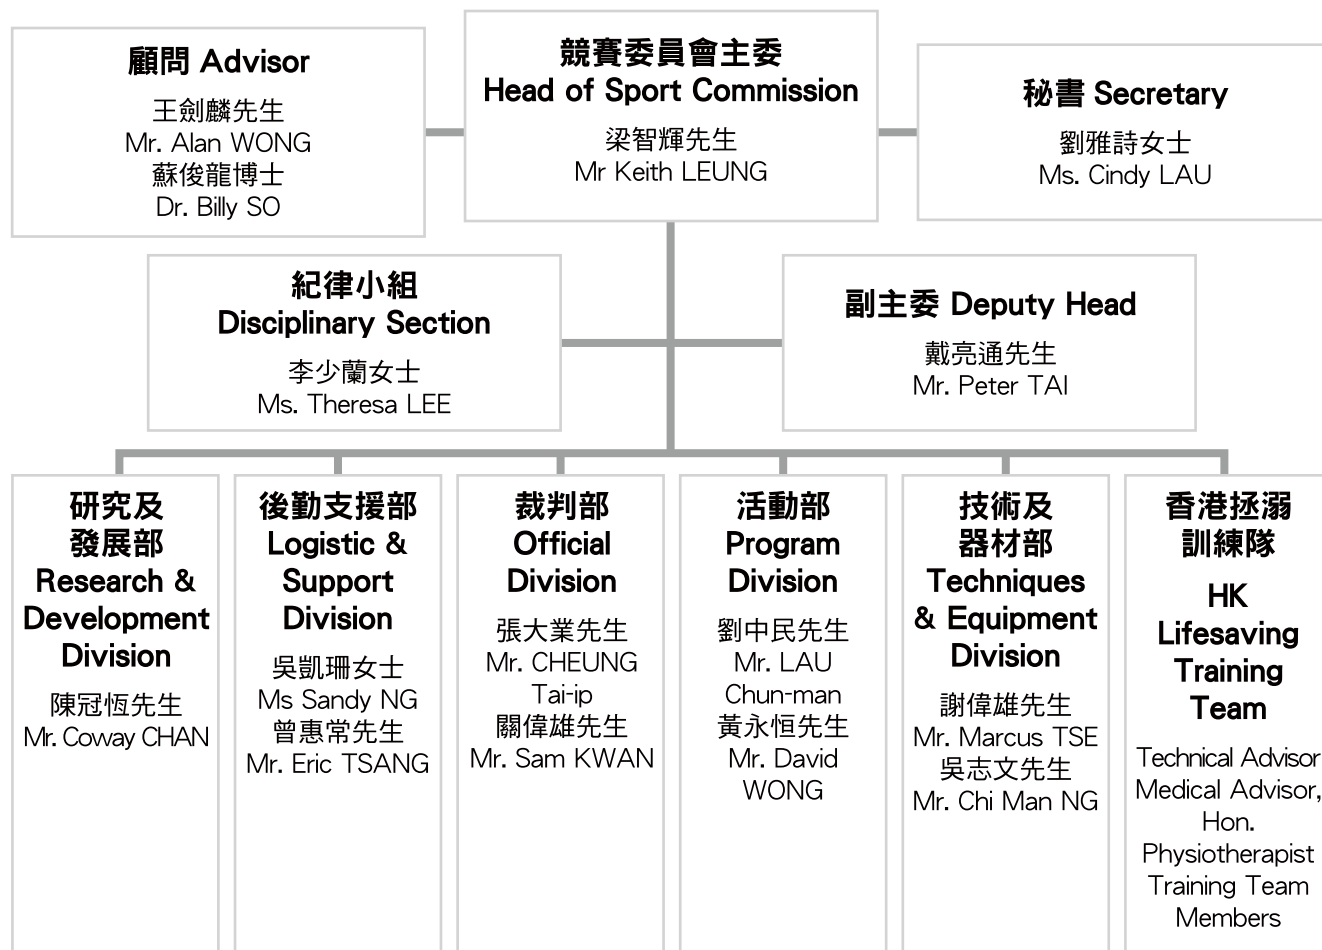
競賽委員會主委
Head of Sport Commission
梁智輝先生
Mr Keith LEUNG

顧問 Advisor
王劍麟先生
Mr. Alan WONG
蘇俊龍博士
Dr. Billy SO

秘書 Secretary
劉雅詩女士
Ms. Cindy LAU

紀律小組
Disciplinary Section
李少蘭女士
Ms. Theresa LEE

副主委 Deputy Head
戴亮通先生
Mr. Peter TAI

研究及發展部
Research & Development Division
陳冠恆先生
Mr. Coway CHAN

後勤支援部
Logistic & Support Division
吳凱珊女士
Ms Sandy NG
曾惠常先生
Mr. Eric TSANG

裁判部
Official Division
張大業先生
Mr. CHEUNG Tai-ip
關偉雄先生
Mr. Sam KWAN

活動部
Program Division
劉中民先生
Mr. LAU Chun-man
黃永恒先生
Mr. David WONG

技術及器材部
Techniques & Equipment Division
謝偉雄先生
Mr. Marcus TSE
吳志文先生
Mr. Chi Man NG

香港拯溺訓練隊
HK Lifesaving Training Team
Technical Advisor
Medical Advisor,
Hon. Physiotherapist
Training Team Members